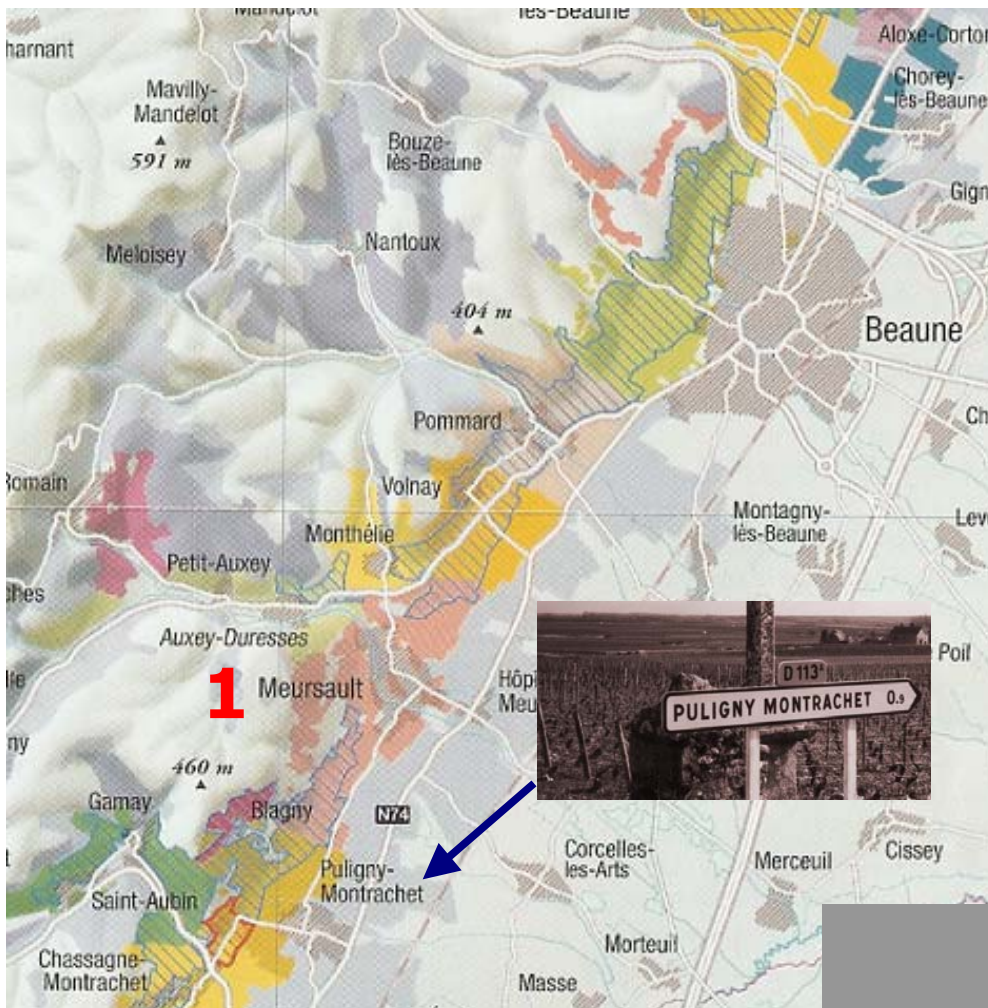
Mandelot
lès-Beaune
Aloxe-Corton
harnant
Chorey-lès-Beaune
Mavilly-Mandelot
591 m
Bouze-lès-Beaune
Gigny
Meloisey
Nantoux
404 m
Beaune
Pommard
Ch
Romain
Volnay
Montagny-lès-Beaune
Lev
Monthélie
Petit-Auxey
ches
Auxey-Duresses
Poil
lle
1
Meursault
Hôpi
Meu
D 113
PULIGNY MONTRACHET 0.9
ny
460 m
Gamay
Blagny
N74
Corcelles-les-Arts
Merceuil
Cissey
t
Puligny-Montrachet
Saint-Aubin
Chassagne-Montrachet
Morteuil
Masse